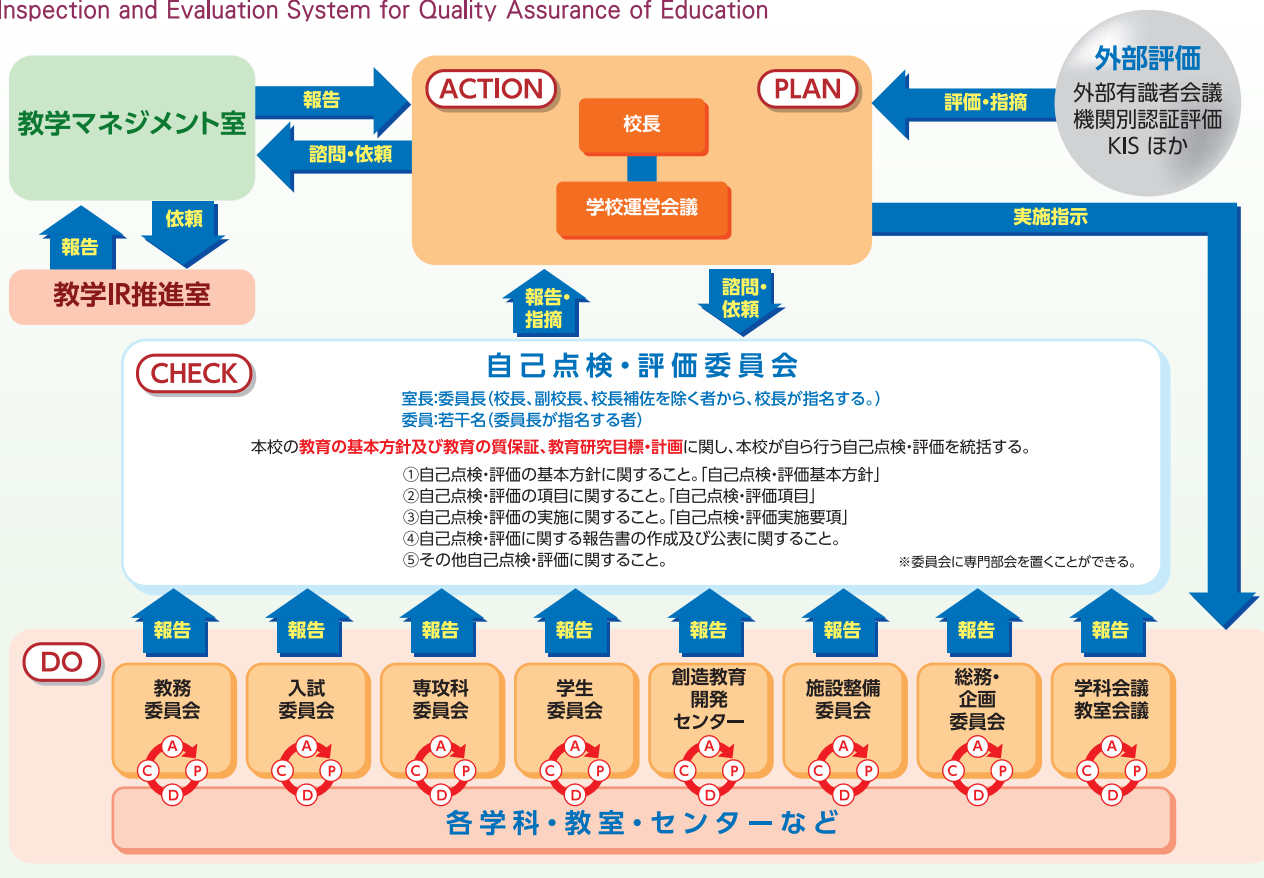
Inspection and Evaluation System for Quality Assurance of Education

教学マネジメント室

報告

諮問・依頼

ACTION

PLAN

校長

学校運営会議

評価・指摘

外部評価
外部有識者会議
機関別認証評価
KIS ほか

実施指示

報告

依頼

教学IR推進室

報告・指摘

諮問・依頼

CHECK

自己点検・評価委員会

室長:委員長(校長、副校長、校長補佐を除く者から、校長が指名する。)
委員:若干名(委員長が指名する者)

本校の教育の基本方針及び教育の質保証、教育研究目標・計画に関し、本校が自ら行う自己点検・評価を統括する。

①自己点検・評価の基本方針に関すること。「自己点検・評価基本方針」
②自己点検・評価の項目に関すること。「自己点検・評価項目」
③自己点検・評価の実施に関すること。「自己点検・評価実施要項」
④自己点検・評価に関する報告書の作成及び公表に関すること。
⑤その他自己点検・評価に関すること。

※委員会に専門部会を置くことができる。

報告 報告 報告 報告 報告 報告 報告 報告

DO

教務委員会

入試委員会

専攻科委員会

学生委員会

創造教育開発センター

施設整備委員会

総務・企画委員会

学科会議教室会議

A P D C

各学科・教室・センターなど